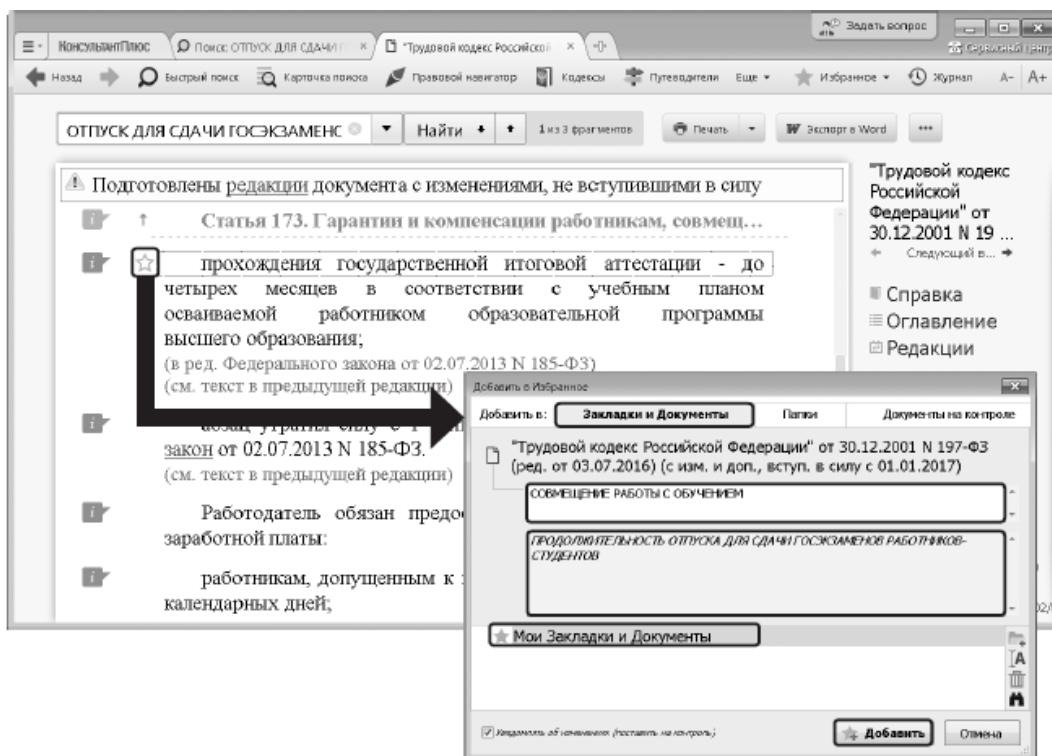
Задать вопрос

КонсультантПлюс | Поиск: ОТПУСК ДЛЯ СДАЧИ Г × | "Трудовой кодекс Российской × | Сервисный центр

Назад | Быстрый поиск | Карточка поиска | Правовой навигатор | Кодексы | Путеводители | Еще | Избранное | Журнал | A- | A+

ОТПУСК ДЛЯ СДАЧИ ГОСЭКЗАМЕНС | Найти | 1 из 3 фрагментов | Печать | Экспорт в Word | ...

Подготовлены редакции документа с изменениями, не вступившими в силу

Статья 173. Гарантии и компенсации работникам, совмещ...

прохождения государственной итоговой аттестации - до четырех месяцев в соответствии с учебным планом осваиваемой работником образовательной программы высшего образования;
(в ред. Федерального закона от 02.07.2013 N 185-ФЗ)
(см. текст в предыдущей редакции)

абзац утратил силу с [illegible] закон от 02.07.2013 N 185-ФЗ.
(см. текст в предыдущей редакции)

Работодатель обязан предо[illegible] заработной платы:

работникам, допущенным к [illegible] календарных дней;

"Трудовой кодекс Российской Федерации" от 30.12.2001 N 19 ...
Следующий в...

Справка
Оглавление
Редакции

Добавить в Избранное

Добавить в: | Закладки и Документы | Папки | Документы на контроле

"Трудовой кодекс Российской Федерации" от 30.12.2001 N 197-ФЗ (ред. от 03.07.2016) (с изм. и доп., вступ. в силу с 01.01.2017)

СОВМЕЩЕНИЕ РАБОТЫ С ОБУЧЕНИЕМ

ПРОДОЛЖИТЕЛЬНОСТЬ ОТПУСКА ДЛЯ СДАЧИ ГОСЭКЗАМЕНОВ РАБОТНИКОВ-СТУДЕНТОВ

Мои Закладки и Документы

Уведомлять об изменениях (поставить на контроль)

Добавить | Отмена